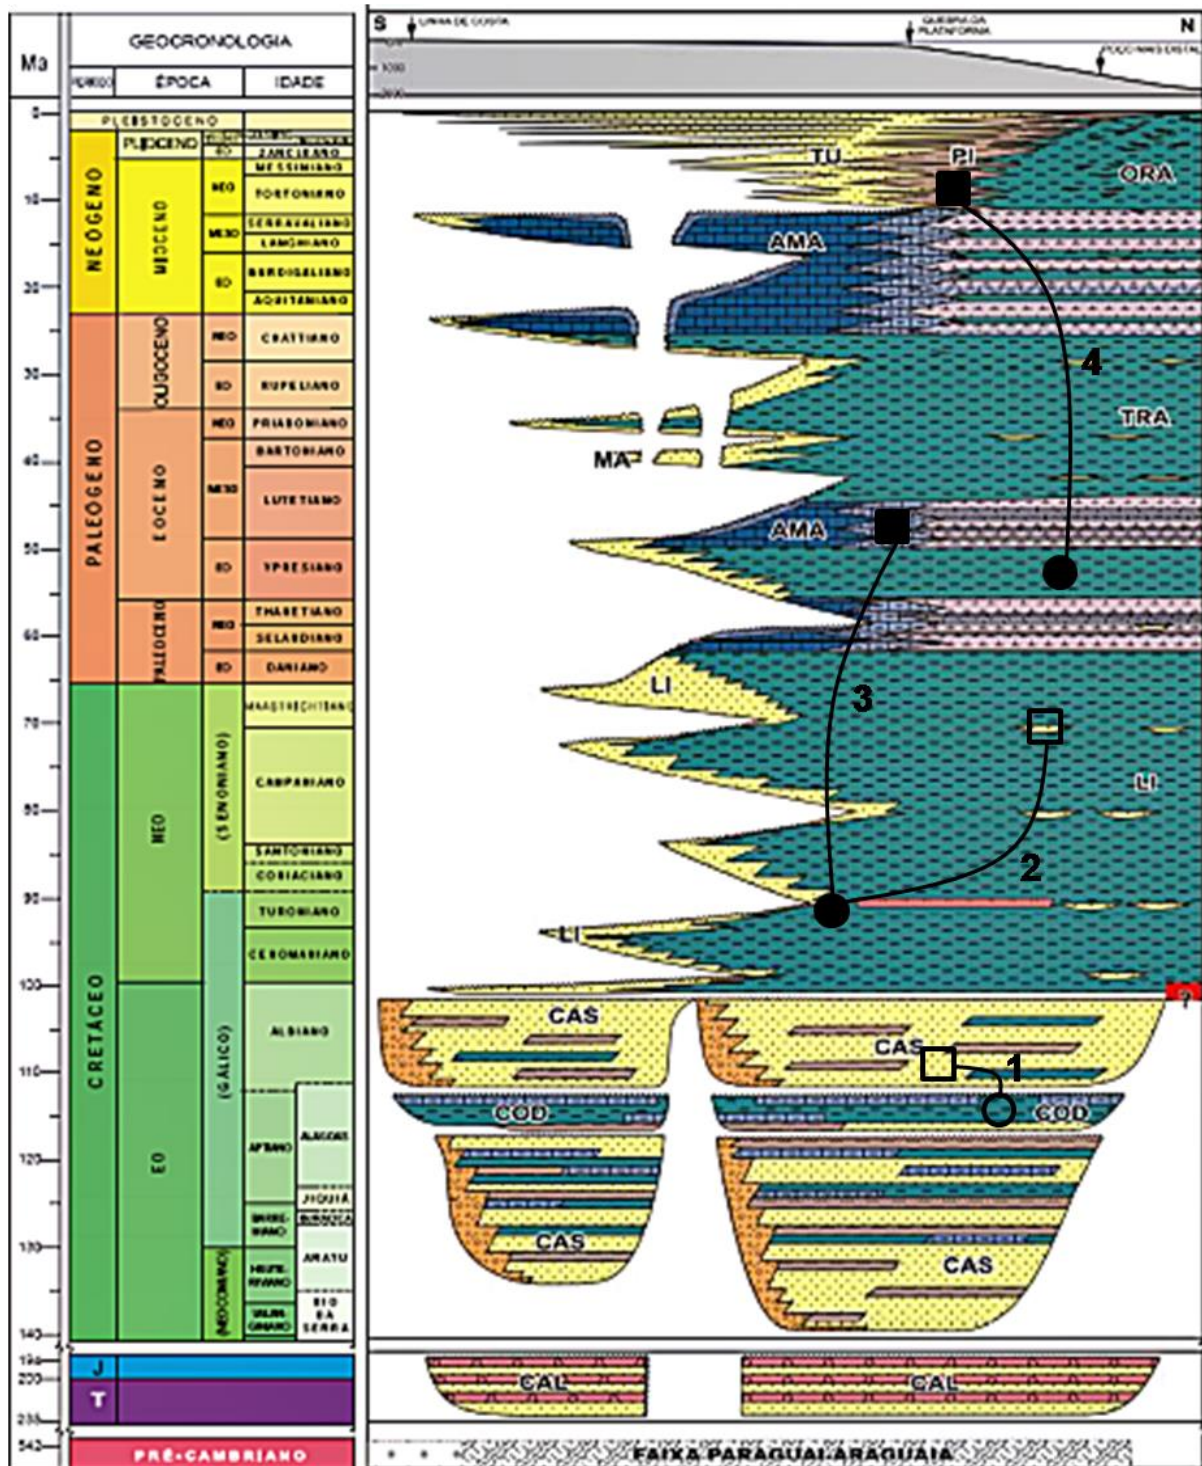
Ma

GEOCRONOLOGIA

PERÍODO | ÉPOCA | IDADE

0
10
20
30
40
50
60
70
80
90
100
110
120
130
140
150
200
235
542

NEOGENO
PLEISTOCENO
PLIOCENO
EO
ZANCLIANO
MESSINIANO
MIOCENO
NEO
TORTONIANO
MESO
SERRAVALIANO
LANGHIANO
EO
BURDIGALIANO
AQUITANIANO

PALEOGENO
OLIGOCENO
NEO
CHATTIANO
EO
RUPELIANO
EOCENO
NEO
PRIABONIANO
BARTONIANO
MESO
LUTETIANO
EO
YPRESIANO
PALEOCENO
NEO
THANETIANO
SELANDIANO
EO
DANIANO

CRETÁCEO
NEO
(SENONIANO)
MAASTRICHTIANO
CAMPANIANO
SANTONIANO
CONIACIANO
TURONIANO
CENOMANIANO
EO
(GÁLICO)
ALBIANO
APTIANO
ALAGOAS
JIQUIÁ
BARREMIANO
BURACICA
(NEOCOMIANO)
HAUTERIVIANO
ARATU
VALANGINIANO
RIO DA SERRA

J
T
PRÉ-CAMBRIANO

S
LINHA DE COSTA
QUEBRA DA PLATAFORMA
N
POÇO MAIS DISTAL
1000
2000

TU
PI
ORA
AMA
4
TRA
MA
AMA
LI
3
LI
2
LI
?
CAS
CAS
1
COD
COD
CAS
CAS
CAL
CAL
FAIXA PARAGUAI-ARAGUAIA